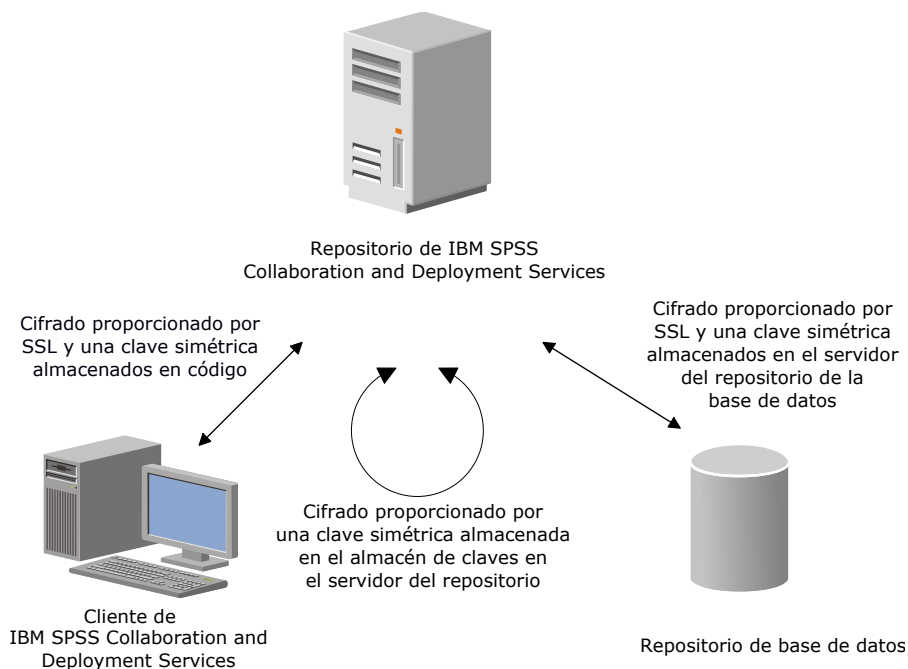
Repositorio de IBM SPSS Collaboration and Deployment Services

Cifrado proporcionado por SSL y una clave simétrica almacenados en código

Cifrado proporcionado por SSL y una clave simétrica almacenados en el servidor del repositorio de la base de datos

Cifrado proporcionado por una clave simétrica almacenada en el almacén de claves en el servidor del repositorio

Cliente de IBM SPSS Collaboration and Deployment Services

Repositorio de base de datos